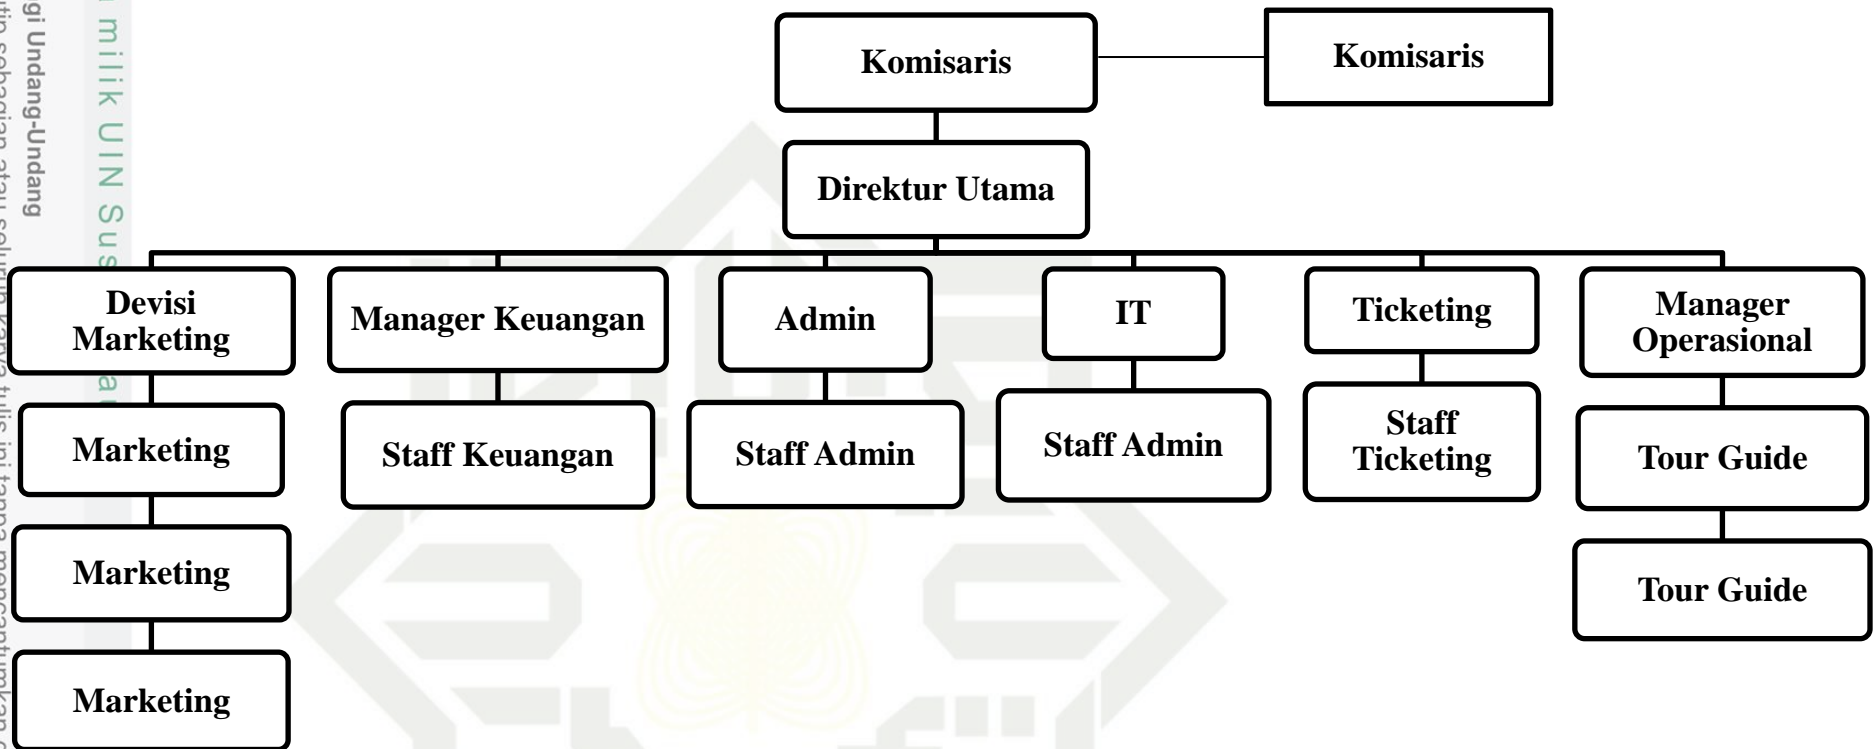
Komisaris

Komisaris

Direktur Utama

Devisi Marketing

Marketing

Marketing

Marketing

Manager Keuangan

Staff Keuangan

Admin

Staff Admin

IT

Staff Admin

Ticketing

Staff Ticketing

Manager Operasional

Tour Guide

Tour Guide

gi Undang-Undang
milik UIN Sus